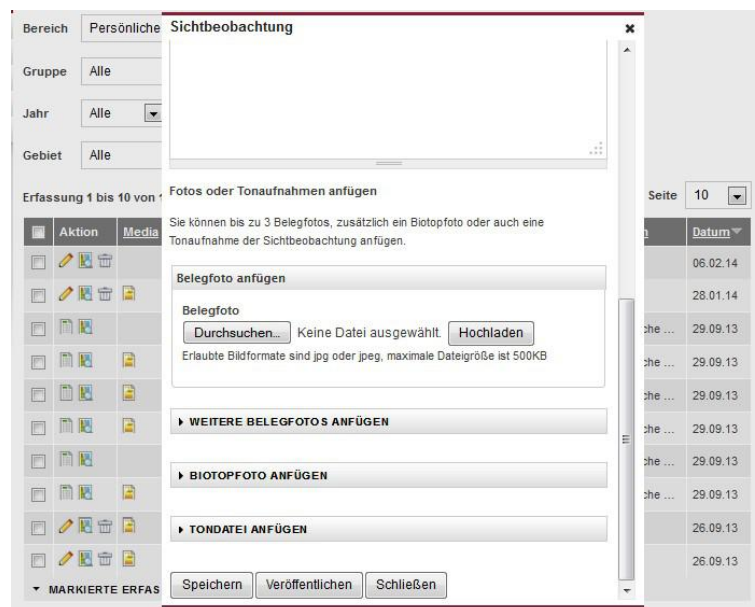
Bereich Persönliche

Gruppe Alle

Jahr Alle

Gebiet Alle

Erfassung 1 bis 10 von

Aktion Media

Sichtbeobachtung

Fotos oder Tonaufnahmen anfügen

Sie können bis zu 3 Belegfotos, zusätzlich ein Biotopfoto oder auch eine Tonaufnahme der Sichtbeobachtung anfügen.

Belegfoto anfügen

Belegfoto

Durchsuchen... Keine Datei ausgewählt. Hochladen

Erlaubte Bildformate sind jpg oder jpeg, maximale Dateigröße ist 500KB

▸ WEITERE BELEGFOTOS ANFÜGEN

▸ BIOTOPFOTO ANFÜGEN

▸ TONDATEI ANFÜGEN

Speichern Veröffentlichen Schließen

Seite 10

Datum

06.02.14

28.01.14

che ... 29.09.13

che ... 29.09.13

che ... 29.09.13

che ... 29.09.13

che ... 29.09.13

che ... 29.09.13

26.09.13

26.09.13

MARKIERTE ERFAS